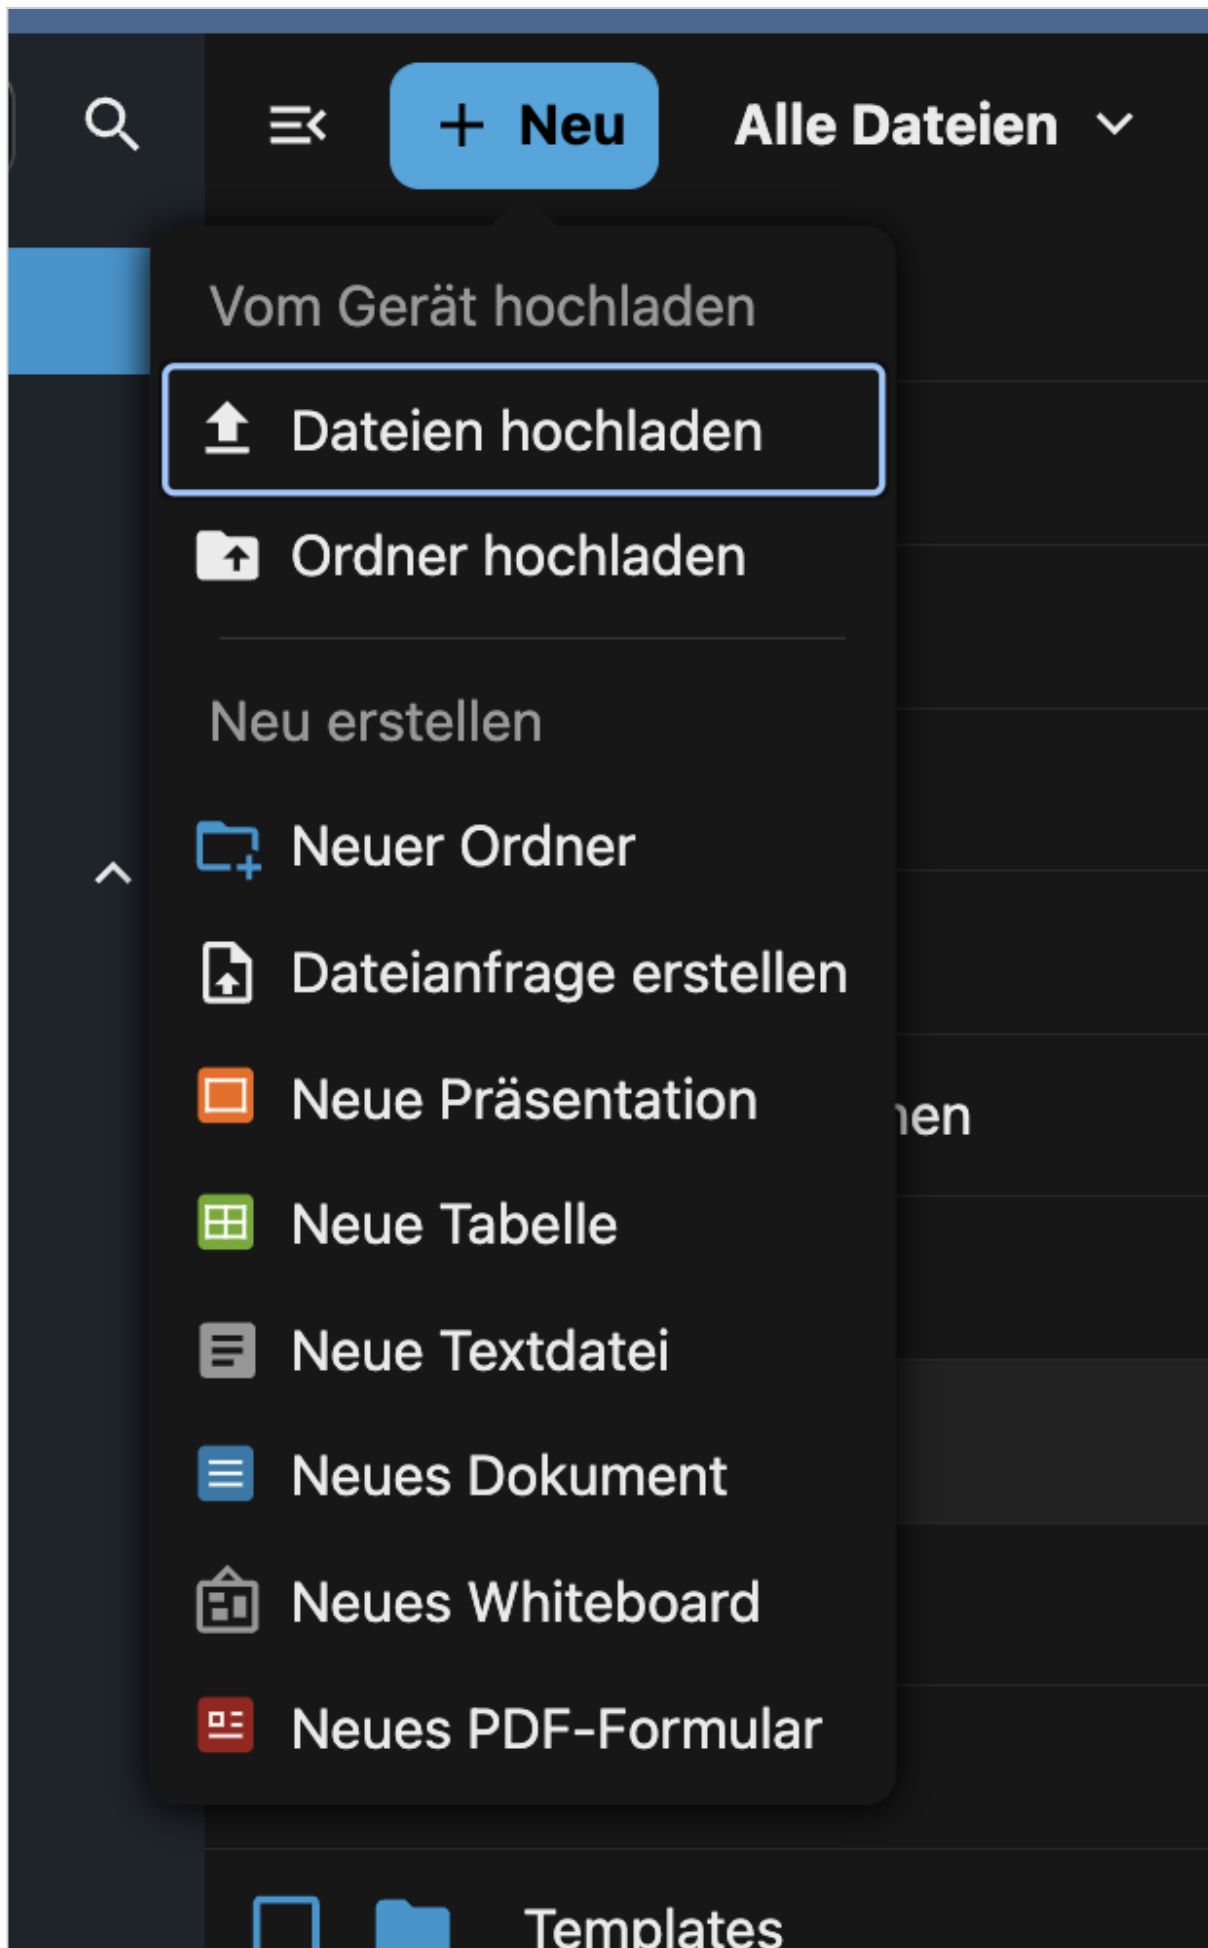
+ Neu

Alle Dateien

Vom Gerät hochladen

Dateien hochladen

Ordner hochladen

Neu erstellen

Neuer Ordner

Dateianfrage erstellen

Neue Präsentation

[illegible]en

Neue Tabelle

Neue Textdatei

Neues Dokument

Neues Whiteboard

Neues PDF-Formular

Templates